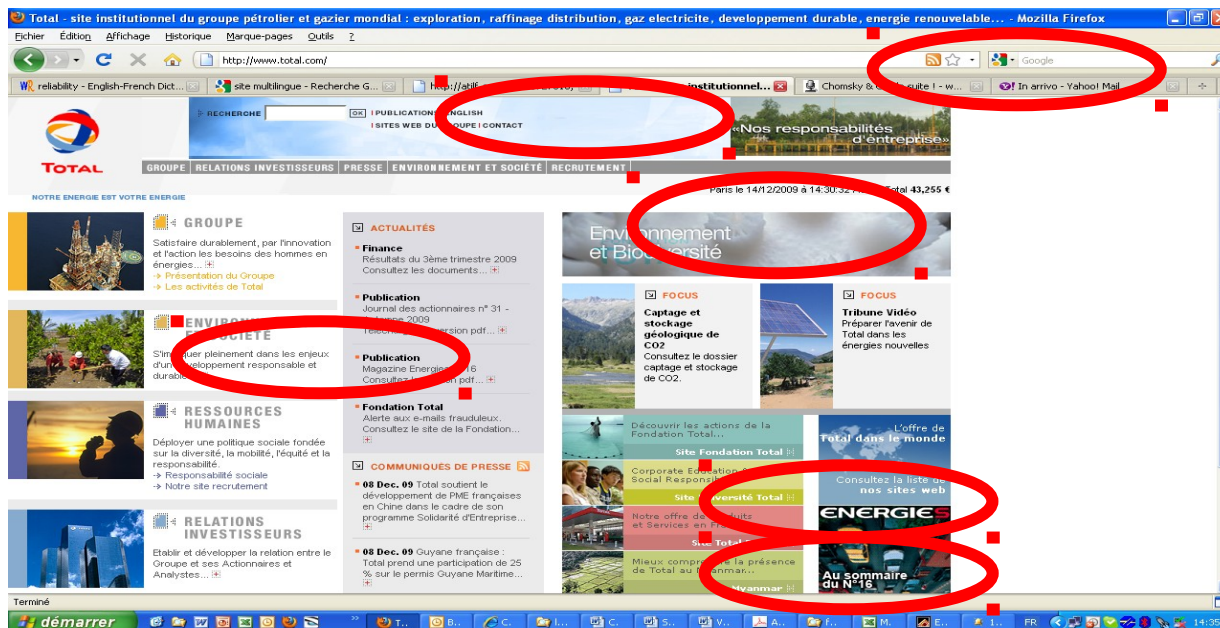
Total - site institutionnel du groupe pétrolier et gazier mondial : exploration, raffinage distribution, gaz electricite, developpement durable, energie renouvelable... - Mozilla Firefox

Fichier Édition Affichage Historique Marque-pages Outils ?

http://www.total.com/

Google

reliability - English-French Dict... | site multilingue - Recherche G... | http://atilf... | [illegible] institutionnel... | Chomsky & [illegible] suite ! - w... | In arrivo - Yahoo! Mail

RECHERCHE OK | PUBLICATIONS | ENGLISH | SITES WEB DU GROUPE | CONTACT

«Nos responsabilités d'entreprise»

TOTAL

GROUPE | RELATIONS INVESTISSEURS | PRESSE | ENVIRONNEMENT ET SOCIÉTÉ | RECRUTEMENT

NOTRE ENERGIE EST VOTRE ENERGIE

Paris le 14/12/2009 à 14:30:32 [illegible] Total 43,255 €

GROUPE
Satisfaire durablement, par l'innovation et l'action les besoins des hommes en énergies...
→ Présentation du Groupe
→ Les activités de Total

ENVIRONNEMENT ET SOCIÉTÉ
S'im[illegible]quer pleinement dans les enjeux d'un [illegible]veloppement responsable et durable

RESSOURCES HUMAINES
Déployer une politique sociale fondée sur la diversité, la mobilité, l'équité et la responsabilité.
→ Responsabilité sociale
→ Notre site recrutement

RELATIONS INVESTISSEURS
Etablir et développer la relation entre le Groupe et ses Actionnaires et Analystes...

ACTUALITÉS

Finance
Résultats du 3ème trimestre 2009
Consultez les documents...

Publication
Journal des actionnaires n° 31 - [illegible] 2009
Télécharge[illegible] version pdf...

Publication
Magazine Energies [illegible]16
Consultez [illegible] pdf...

Fondation Total
Alerte aux e-mails frauduleux.
Consultez le site de la Fondation...

COMMUNIQUÉS DE PRESSE

08 Dec. 09 Total soutient le développement de PME françaises en Chine dans le cadre de son programme Solidarité d'Entreprise...

08 Dec. 09 Guyane française : Total prend une participation de 25 % sur le permis Guyane Maritime...

Environnement et Bio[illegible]versité

FOCUS
Captage et stockage géologique de CO2
Consultez le dossier captage et stockage de CO2.

FOCUS
Tribune Vidéo
Préparer l'avenir de Total dans les énergies nouvelles

Découvrir les actions de la Fondation Total...
Site Fondation Total

Corporate Education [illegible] Social Responsib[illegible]
Site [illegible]versité Total

Notre offre de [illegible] et Services en Fr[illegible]
Site Total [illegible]

Mieux compre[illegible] la présence de Total au Myanmar...
Myanmar

L'offre de Total dans le monde

Consultez la liste de nos sites web

ENERGIES

Au sommaire du N°16

Terminé

démarrer

FR 14:35